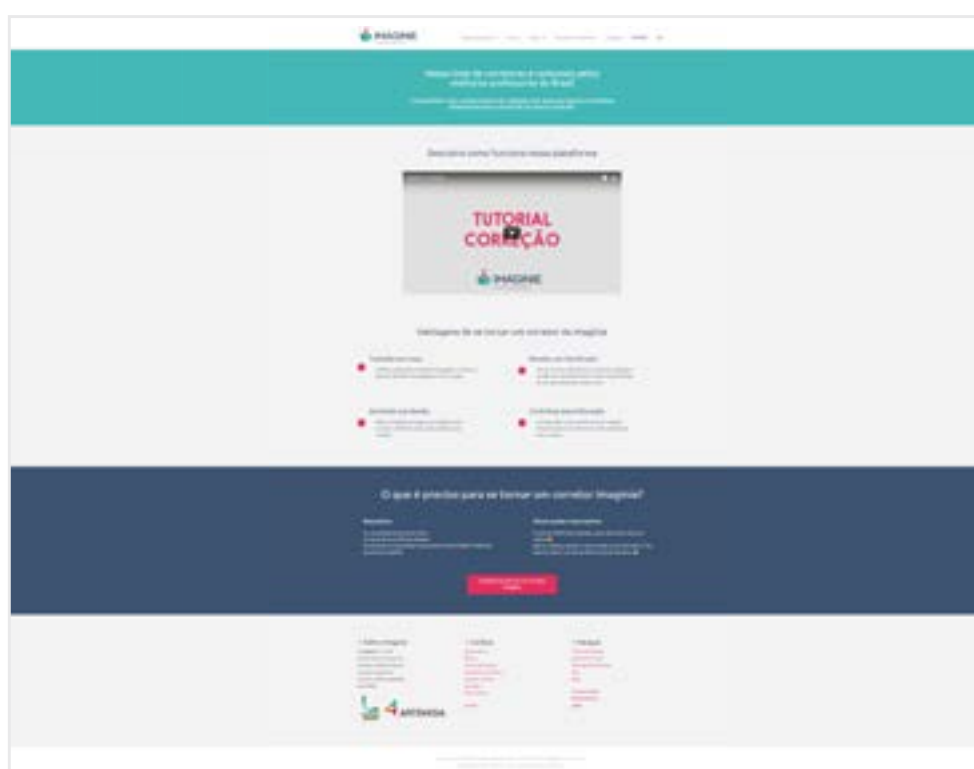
IMAGINIE

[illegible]

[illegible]

Descubra como funciona nossa plataforma

TUTORIAL
CORREÇÃO

IMAGINIE

Vantagens de se tornar um corretor da Imaginie

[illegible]

O que é preciso para se tornar um corretor Imaginie?

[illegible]

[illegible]

ARTEMISIA